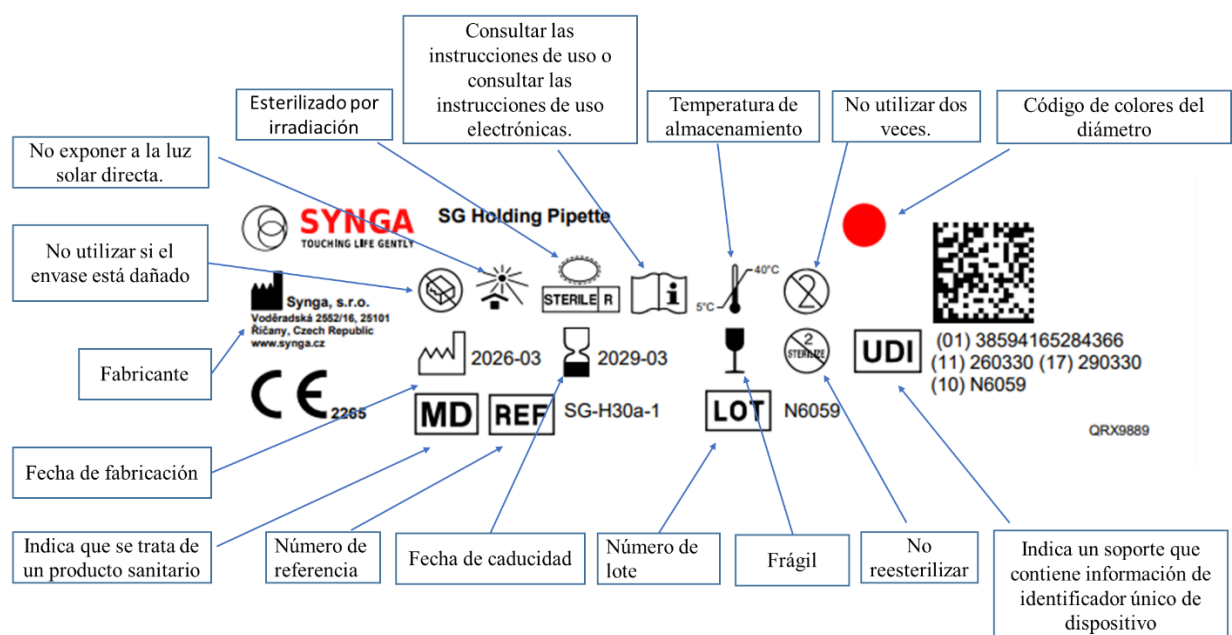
Consultar las instrucciones de uso o consultar las instrucciones de uso electrónicas.

Esterilizado por irradiación

Temperatura de almacenamiento

No utilizar dos veces.

Código de colores del diámetro

No exponer a la luz solar directa.

SYNGA
TOUCHING LIFE GENTLY

SG Holding Pipette

No utilizar si el envase está dañado

STERILE R

40°C

5°C

Synga, s.r.o.
Voděradská 2552/16, 25101
Říčany, Czech Republic
www.synga.cz

2026-03

2029-03

2
STERILIZE

UDI

(01) 38594165284366
(11) 260330 (17) 290330
(10) N6059

Fabricante

CE 2265

MD

REF

SG-H30a-1

LOT

N6059

QRX9889

Fecha de fabricación

Indica que se trata de un producto sanitario

Número de referencia

Fecha de caducidad

Número de lote

Frágil

No reesterilizar

Indica un soporte que contiene información de identificador único de dispositivo